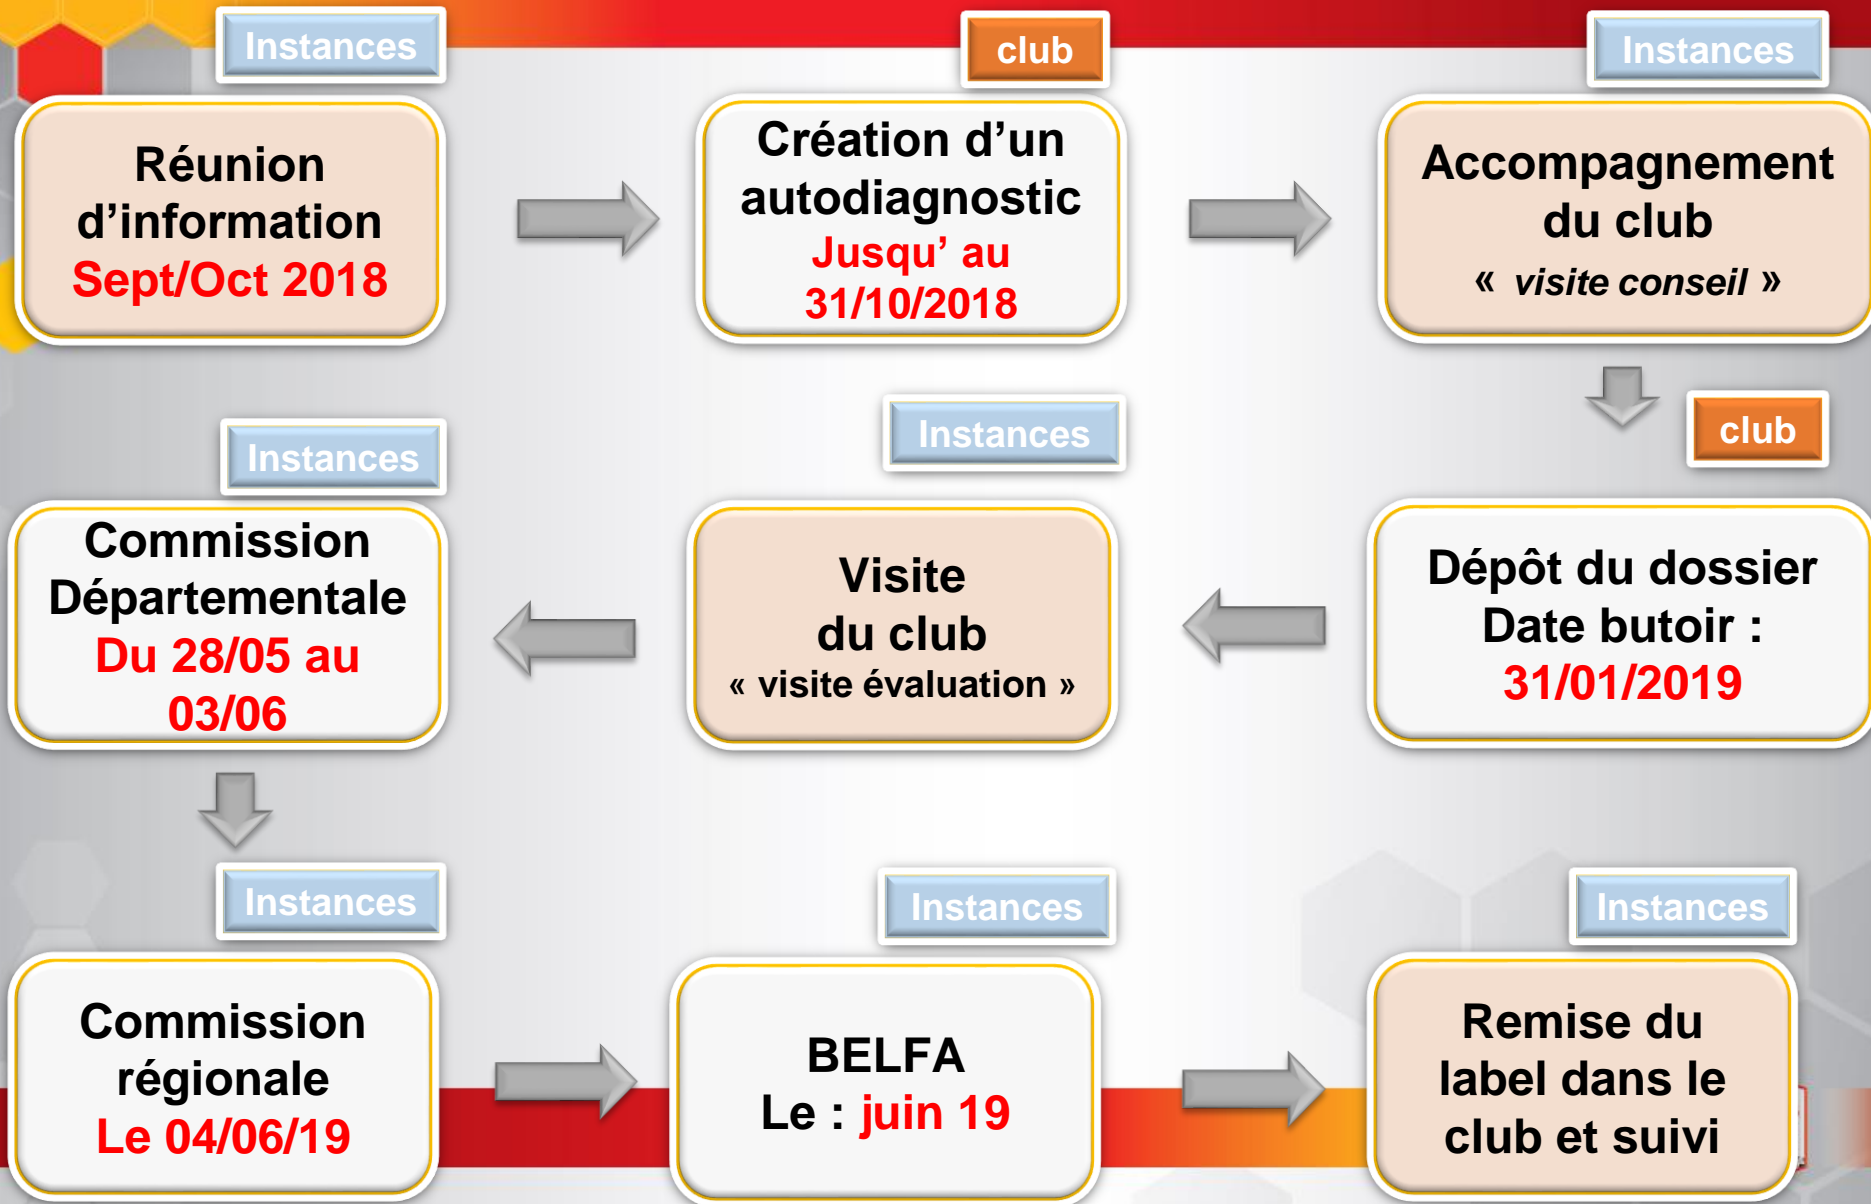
Instances

Réunion d'information Sept/Oct 2018

club

Création d'un autodiagnostic Jusqu' au 31/10/2018

Instances

Accompagnement du club « visite conseil »

club

Dépôt du dossier Date butoir : 31/01/2019

Instances

Visite du club « visite évaluation »

Instances

Commission Départementale Du 28/05 au 03/06

Instances

Commission régionale Le 04/06/19

Instances

BELFA Le : juin 19

Instances

Remise du label dans le club et suivi